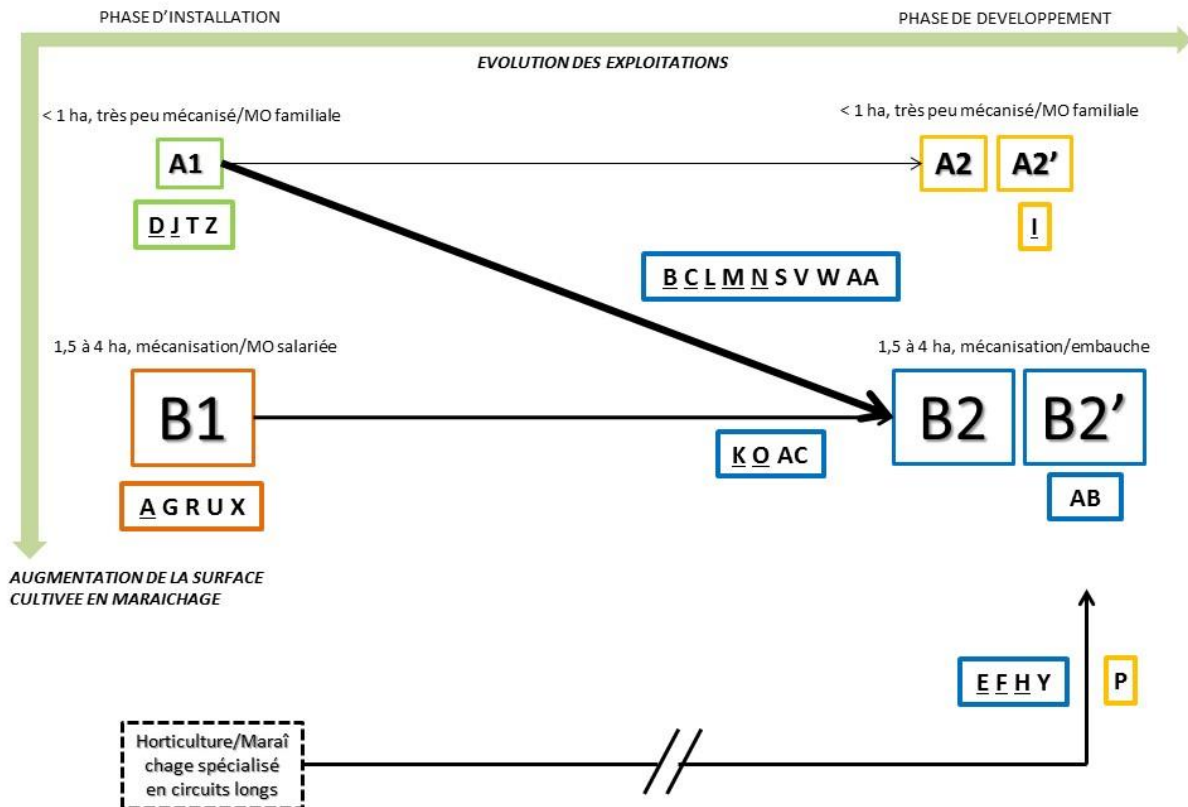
PHASE D'INSTALLATION

PHASE DE DEVELOPPEMENT

EVOLUTION DES EXPLOITATIONS

< 1 ha, très peu mécanisé/MO familiale

A1

D J T Z

< 1 ha, très peu mécanisé/MO familiale

A2

A2'

I

B C L M N S V W AA

1,5 à 4 ha, mécanisation/MO salariée

B1

A G R U X

K O AC

1,5 à 4 ha, mécanisation/embauche

B2

B2'

AB

AUGMENTATION DE LA SURFACE CULTIVEE EN MARAICHAGE

E F H Y

P

Horticulture/Maraîchage spécialisé en circuits longs